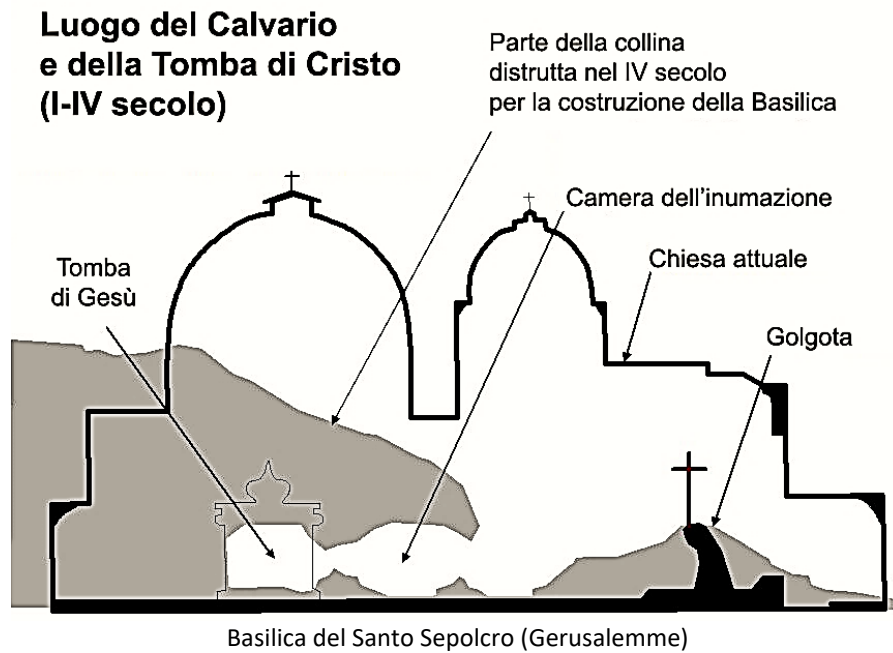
Luogo del Calvario e della Tomba di Cristo (I-IV secolo)

Parte della collina distrutta nel IV secolo per la costruzione della Basilica

Camera dell'inumazione

Tomba di Gesù

Chiesa attuale

Golgota

Basilica del Santo Sepolcro (Gerusalemme)